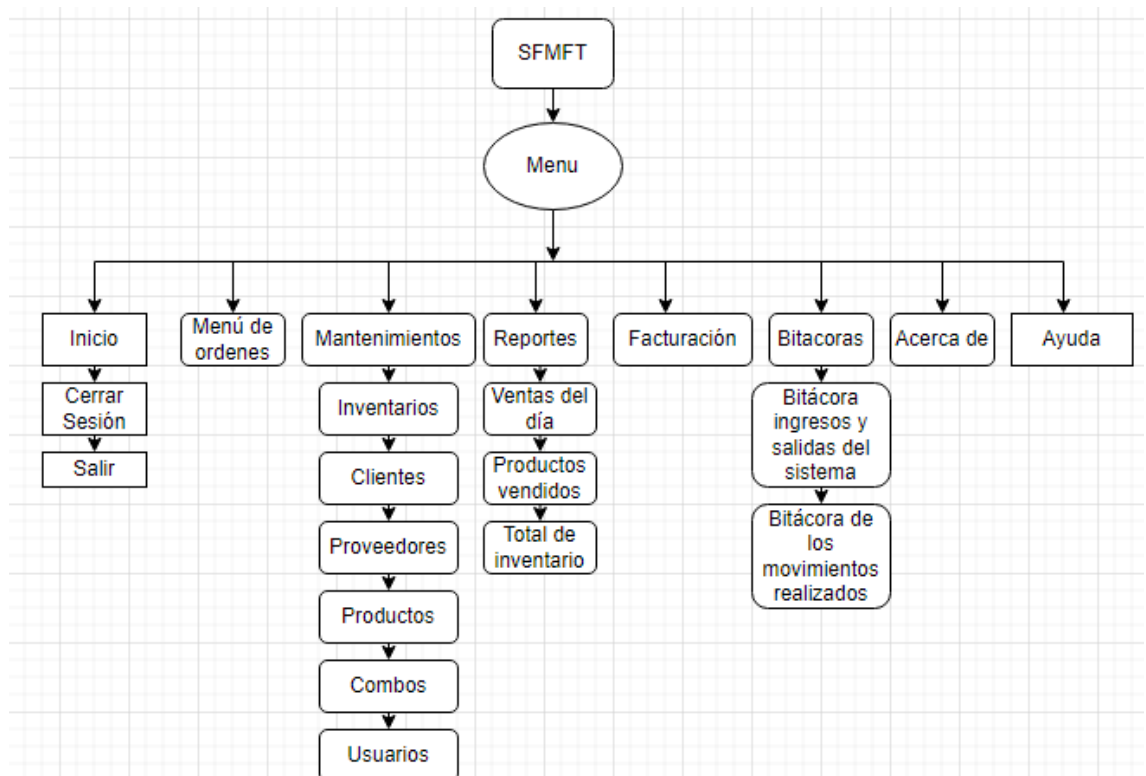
SFMFT

Menu

Inicio

Cerrar Sesión

Salir

Menú de ordenes

Mantenimientos

Inventarios

Clientes

Proveedores

Productos

Combos

Usuarios

Reportes

Ventas del día

Productos vendidos

Total de inventario

Facturación

Bitacoras

Bitácora ingresos y salidas del sistema

Bitácora de los movimientos realizados

Acerca de

Ayuda